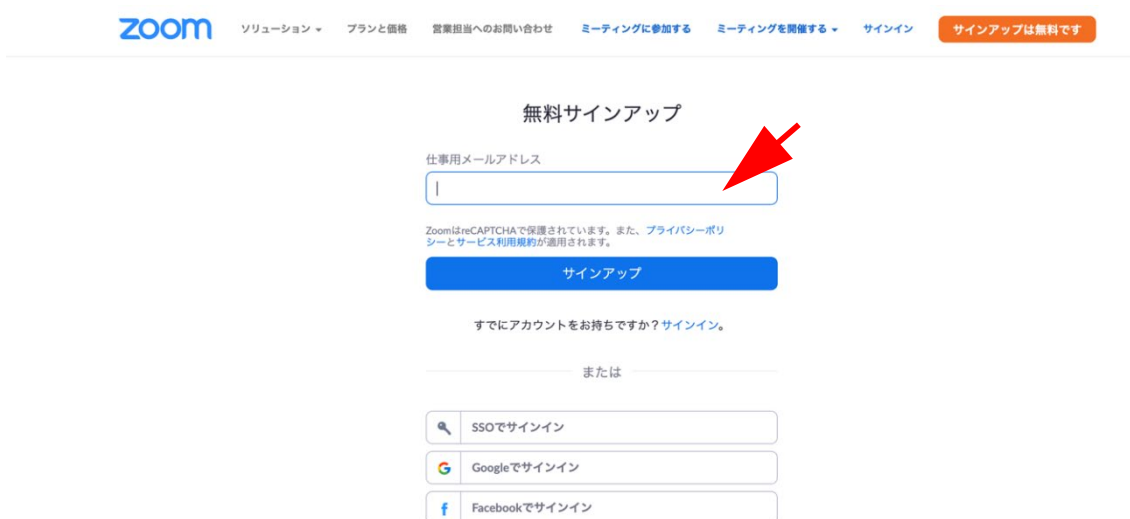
zoom ソリューション ▾ プランと価格 営業担当へのお問い合わせ ミーティングに参加する ミーティングを開催する ▾ サインイン サインアップは無料です

無料サインアップ

仕事用メールアドレス

Zoomはre CAPTCHAで保護されています。また、プライバシーポリシーとサービス利用規約が適用されます。

サインアップ

すでにアカウントをお持ちですか？サインイン。

または

SSOでサインイン

G Googleでサインイン

f Facebookでサインイン